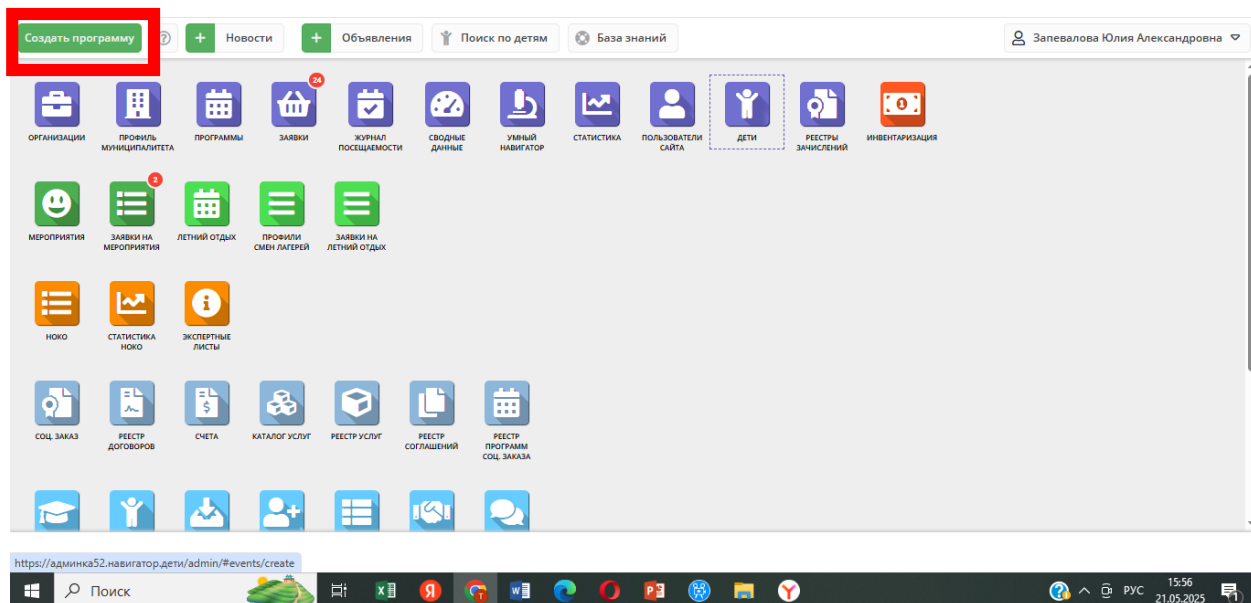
Создать программу
Новости
Объявления
Поиск по детям
База знаний
Запевалова Юлия Александровна

ОРГАНИЗАЦИИ
ПРОФИЛЬ МУНИЦИПАЛИТЕТА
ПРОГРАММЫ
24
ЗАЯВКИ
ЖУРНАЛ ПОСЕЩАЕМОСТИ
СВОДНЫЕ ДАННЫЕ
УМНЫЙ НАВИГАТОР
СТАТИСТИКА
ПОЛЬЗОВАТЕЛИ САЙТА
ДЕТИ
РЕЕСТРЫ ЗАЧИСЛЕНИЙ
ИНВЕНТАРИЗАЦИЯ

МЕРОПРИЯТИЯ
2
ЗАЯВКИ НА МЕРОПРИЯТИЯ
ЛЕТНИЙ ОТДЫХ
ПРОФИЛИ СМЕН ЛАГЕРЕЙ
ЗАЯВКИ НА ЛЕТНИЙ ОТДЫХ

НОКО
СТАТИСТИКА НОКО
ЭКСПЕРТНЫЕ ЛИСТЫ

СОЦ. ЗАКАЗ
РЕЕСТР ДОГОВОРОВ
СЧЕТА
КАТАЛОГ УСЛУГ
РЕЕСТР УСЛУГ
РЕЕСТР СОГЛАШЕНИЙ
РЕЕСТР ПРОГРАММ СОЦ. ЗАКАЗА

https://админка52.навигатор.дети/admin/#events/create

Поиск
РУС
15:56
21.05.2025